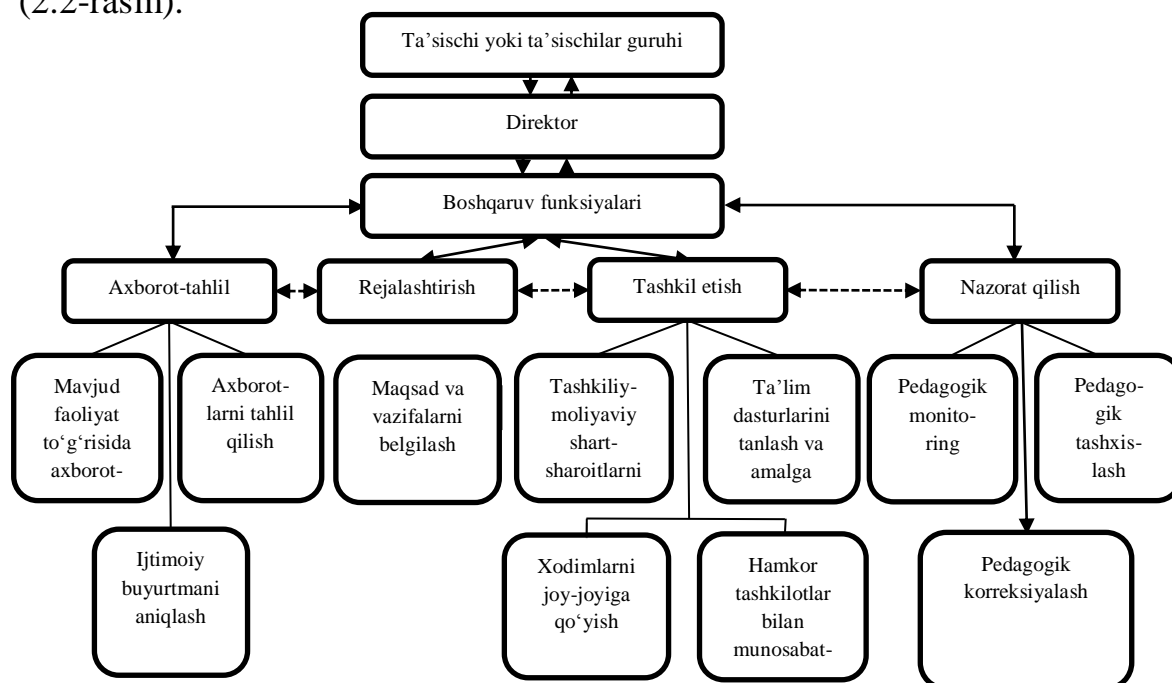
(2.2-rasm).

Ta'sischi yoki ta'sischilar guruhi

Direktor

Boshqaruv funksiyalari

Axborot-tahlil

Rejalashtirish

Tashkil etish

Nazorat qilish

Mavjud faoliyat to'g'risida axborot-

Axborotlarni tahlil qilish

Maqsad va vazifalarni belgilash

Tashkiliy-moliyaviy shart-sharoitlarni

Ta'lim dasturlarini tanlash va amalga

Pedagogik monitoring

Pedagogik tashxislash

Ijtimoiy buyurtmani aniqlash

Xodimlarni joy-joyiga qo'yish

Hamkor tashkilotlar bilan munosabat-

Pedagogik korreksiyalash